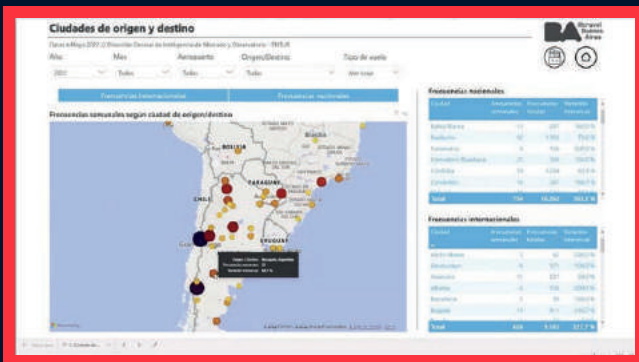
Ciudades de origen y destino

Datos a Mayo 2017 // Dirección General de Inteligencia de Mercado y Observatorio - ENTUR

BA Buenos Aires

Año
2017

Mes
Todos

Aeropuerto
Todos

Origen/Destino
Todos

Tipo de vuelo
Ver todo

Frecuencias internacionales

Frecuencias nacionales

Frecuencias semanales según ciudad de origen/destino

BOLIVIA

PARAGUAY

CHILE

URUGUAY

Frecuencias nacionales

| Ciudad | Frecuencias semanales | Frecuencias totales | Variación interanual |
|---|---|---|---|
| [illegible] | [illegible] | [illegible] | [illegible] |
| Total | 758 | 16,262 | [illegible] |

Frecuencias internacionales

| Ciudad | Frecuencias semanales | Frecuencias totales | Variación interanual |
|---|---|---|---|
| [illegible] | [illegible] | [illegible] | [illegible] |
| Total | 428 | 9,183 | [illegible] |